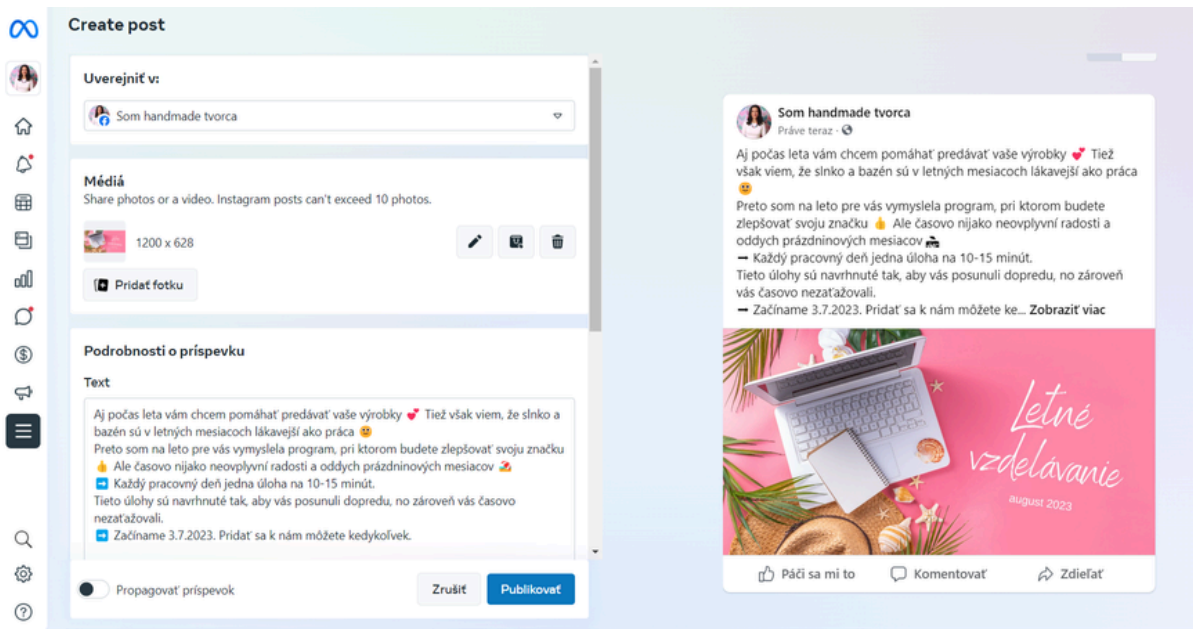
Create post

Uverejniť v:

Som handmade tvorca

Médiá

Share photos or a video. Instagram posts can't exceed 10 photos.

1200 x 628

Pridať fotku

Podrobnosti o príspevku

Text

Aj počas leta vám chcem pomáhať predávať vaše výrobky 💕 Tiež však viem, že slnko a bazén sú v letných mesiacoch lákavejší ako práca 🙂
Preto som na leto pre vás vymyslela program, pri ktorom budete zlepšovať svoju značku 👍 Ale časovo nijako neovplyvní radosti a oddych prázdninových mesiacov 🏖
➡ Každý pracovný deň jedna úloha na 10-15 minút.
Tieto úlohy sú navrhnuté tak, aby vás posunuli dopredu, no zároveň vás časovo nezaťažovali.
➡ Začíname 3.7.2023. Pridať sa k nám môžete kedykoľvek.

Propagovať príspevok

Zrušiť

Publikovať

Som handmade tvorca
Práve teraz ·

Aj počas leta vám chcem pomáhať predávať vaše výrobky 💕 Tiež však viem, že slnko a bazén sú v letných mesiacoch lákavejší ako práca 🙂
Preto som na leto pre vás vymyslela program, pri ktorom budete zlepšovať svoju značku 👍 Ale časovo nijako neovplyvní radosti a oddych prázdninových mesiacov 🏖
➡ Každý pracovný deň jedna úloha na 10-15 minút.
Tieto úlohy sú navrhnuté tak, aby vás posunuli dopredu, no zároveň vás časovo nezaťažovali.
➡ Začíname 3.7.2023. Pridať sa k nám môžete ke... Zobraziť viac

Letné vzdelávanie
august 2023

Páči sa mi to

Komentovať

Zdieľať